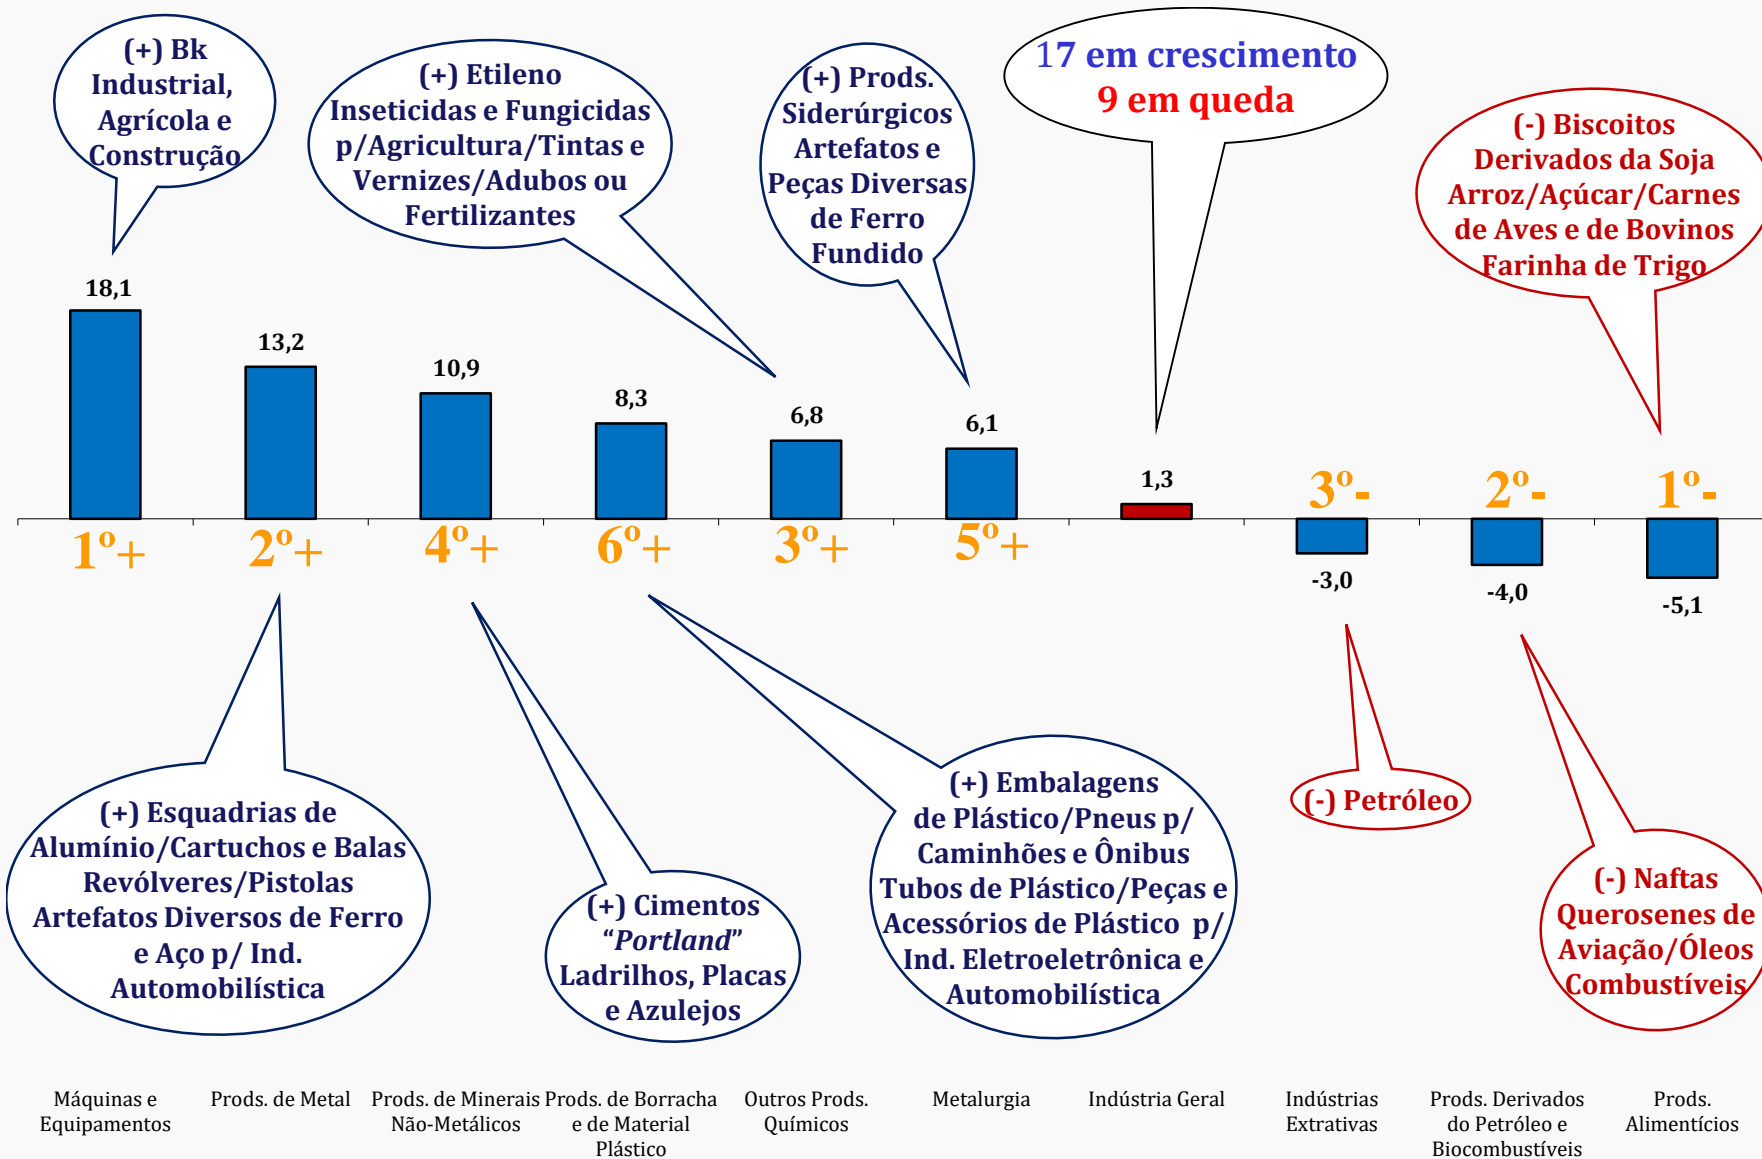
(+) Bk Industrial, Agrícola e Construção

(+) Etileno Inseticidas e Fungicidas p/Agricultura/Tintas e Vernizes/Adubos ou Fertilizantes

(+) Prods. Siderúrgicos Artefatos e Peças Diversas de Ferro Fundido

17 em crescimento
9 em queda

(-) Biscoitos Derivados da Soja Arroz/Açúcar/Carnes de Aves e de Bovinos Farinha de Trigo

18,1
13,2
10,9
8,3
6,8
6,1
1,3
-3,0
-4,0
-5,1

1º+
2º+
4º+
6º+
3º+
5º+
3º-
2º-
1º-

(+) Esquadrias de Alumínio/Cartuchos e Balas Revólveres/Pistolas Artefatos Diversos de Ferro e Aço p/ Ind. Automobilística

(+) Cimentos "Portland" Ladrilhos, Placas e Azulejos

(+) Embalagens de Plástico/Pneus p/ Caminhões e Ônibus Tubos de Plástico/Peças e Acessórios de Plástico p/ Ind. Eletroeletrônica e Automobilística

(-) Petróleo

(-) Naftas Querosenes de Aviação/Óleos Combustíveis

Máquinas e Equipamentos
Prods. de Metal
Prods. de Minerais Não-Metálicos
Prods. de Borracha e de Material Plástico
Outros Prods. Químicos
Metalurgia
Indústria Geral
Indústrias Extrativas
Prods. Derivados do Petróleo e Biocombustíveis
Prods. Alimentícios